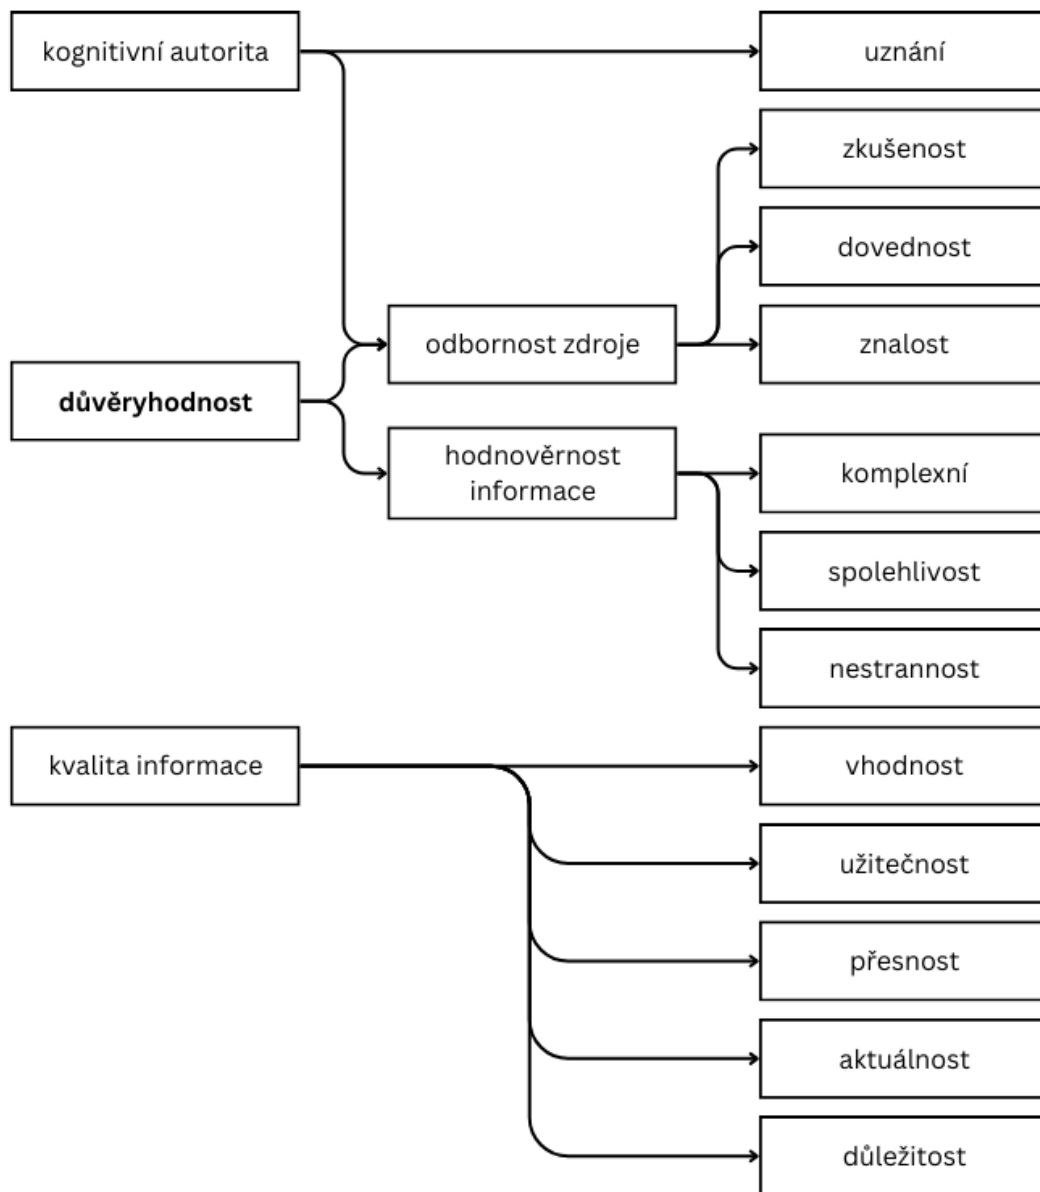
kognitivní autorita

uznání

zkušenost

dovednost

odbornost zdroje

znalost

důvěryhodnost

hodnověrnost informace

komplexní

spolehlivost

nestrannost

kvalita informace

vhodnost

užitečnost

přesnost

aktuálnost

důležitost